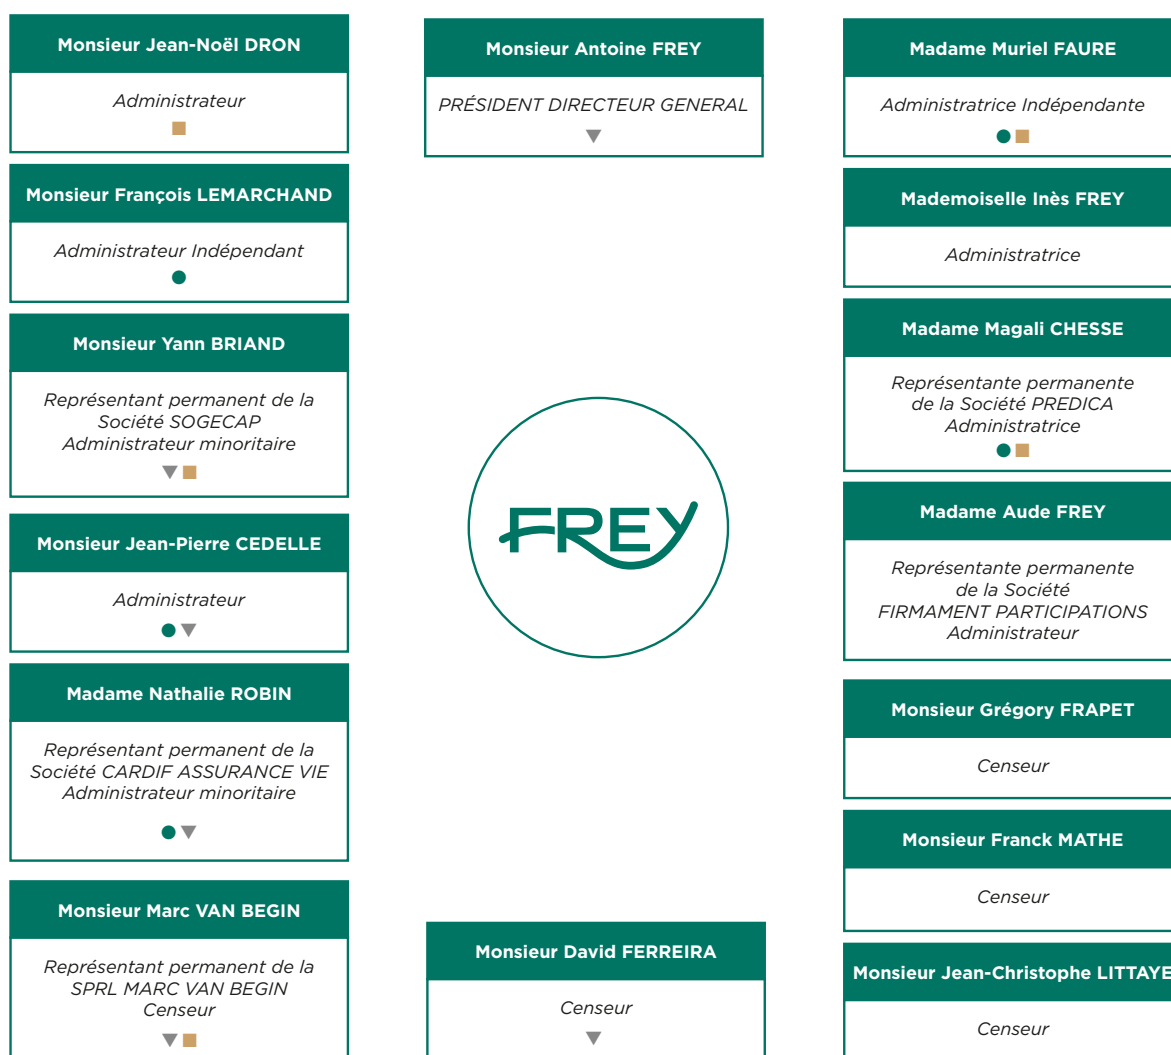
Monsieur Jean-Noël DRON

Administrateur

Monsieur François LEMARCHAND

Administrateur Indépendant

Monsieur Yann BRIAND

Représentant permanent de la Société SOGECAP Administrateur minoritaire

Monsieur Jean-Pierre CEDELLE

Administrateur

Madame Nathalie ROBIN

Représentant permanent de la Société CARDIF ASSURANCE VIE Administrateur minoritaire

Monsieur Marc VAN BEGIN

Représentant permanent de la SPRL MARC VAN BEGIN Censeur

Monsieur Antoine FREY

PRÉSIDENT DIRECTEUR GENERAL

FREY

Monsieur David FERREIRA

Censeur

Madame Muriel FAURE

Administratrice Indépendante

Mademoiselle Inès FREY

Administratrice

Madame Magali CHESSE

Représentante permanente de la Société PREDICA Administratrice

Madame Aude FREY

Représentante permanente de la Société FIRMAMENT PARTICIPATIONS Administrateur

Monsieur Grégory FRAPET

Censeur

Monsieur Franck MATHE

Censeur

Monsieur Jean-Christophe LITTAYE

Censeur